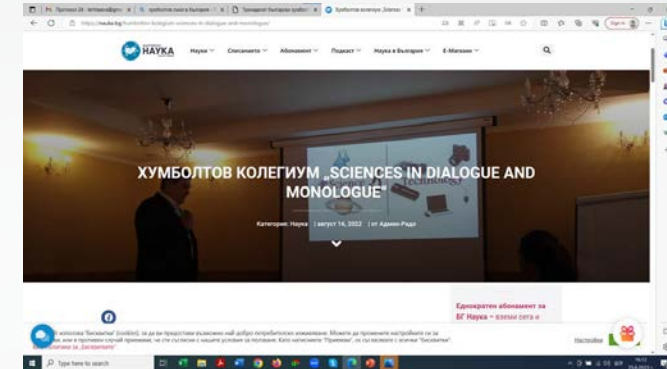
Протокол 26 - kirilasko@gm | хумболтов съвет в България | Трима души българи хумбо | Хумболтов колегиум „Scienc

https://nauka.bg/humboldt-kolegium-sciences-in-dialogue-and-monologue/

Sign in

НАУКА

Наука Списанието Абонамент Подкаст Наука в България Е-Магазин

ХУМБОЛТОВ КОЛЕГИУМ „SCIENCES IN DIALOGUE AND MONOLOGUE"

Категория: Наука | август 14, 2022 | от Админ-Радо

Еднократен абонамент за БГ Наука + вземи сега и

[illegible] използва "бисквитки" (cookies), за да ви предостави възможно най-добро потребителско изживяване. Можете да промените настройките си за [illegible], или в противен случай приемаме, че сте съгласни с нашите условия за ползване. Като натиснете "Приемам", се съгласявате с всички "бисквитки". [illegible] за "Бисквитите"

Настройки

Type here to search